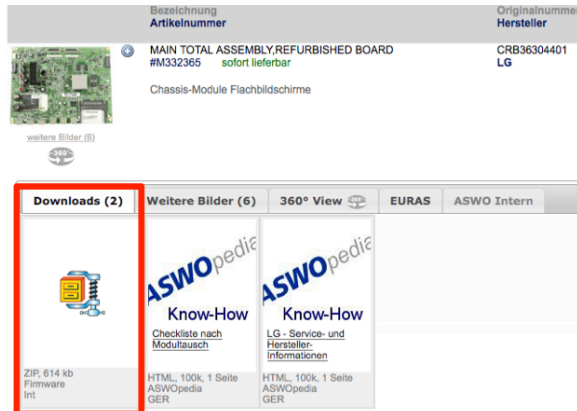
Bezeichnung
Artikelnummer

Originalnumme
Hersteller

MAIN TOTAL ASSEMBLY,REFURBISHED BOARD
#M332365 sofort lieferbar

CRB36304401
LG

Chassis-Module Flachbildschirme

weitere Bilder (6)

360°

Downloads (2) | Weitere Bilder (6) | 360° View | EURAS | ASWO Intern

ZIP, 614 kb
Firmware
Int

ASWOpedia
Know-How
Checkliste nach Modultausch
HTML, 100k, 1 Seite
ASWOpedia
GER

ASWOpedia
Know-How
LG - Service- und Hersteller-Informationen
HTML, 100k, 1 Seite
ASWOpedia
GER